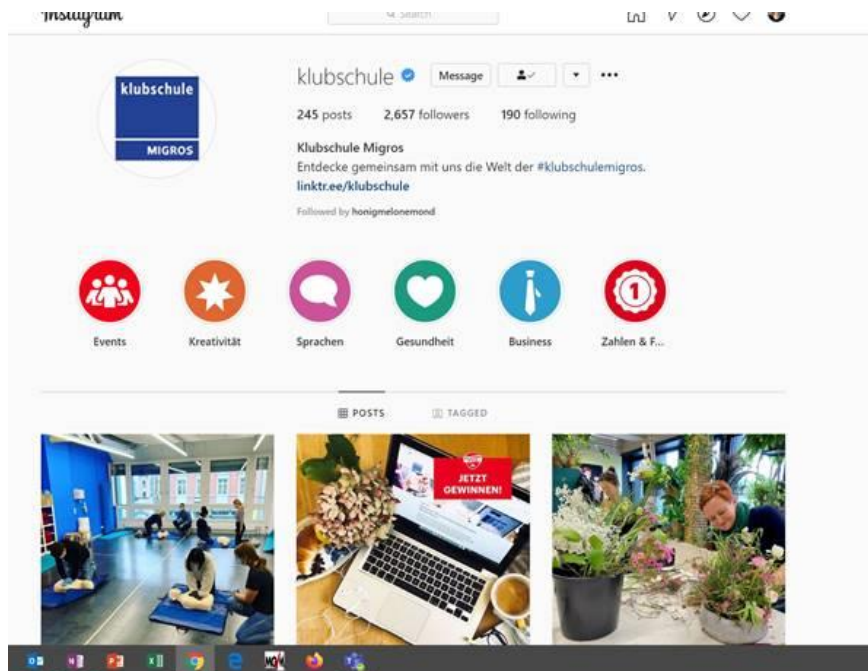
Instagram

Search

klubschule
MIGROS

klubschule

Message

245 posts 2,657 followers 190 following

Klubschule Migros
Entdecke gemeinsam mit uns die Welt der #klubschulemigros.
linktr.ee/klubschule

Followed by honigmelonemond

Events

Kreativität

Sprachen

Gesundheit

Business

Zahlen & F...

POSTS

TAGGED

JETZT GEWINNEN!